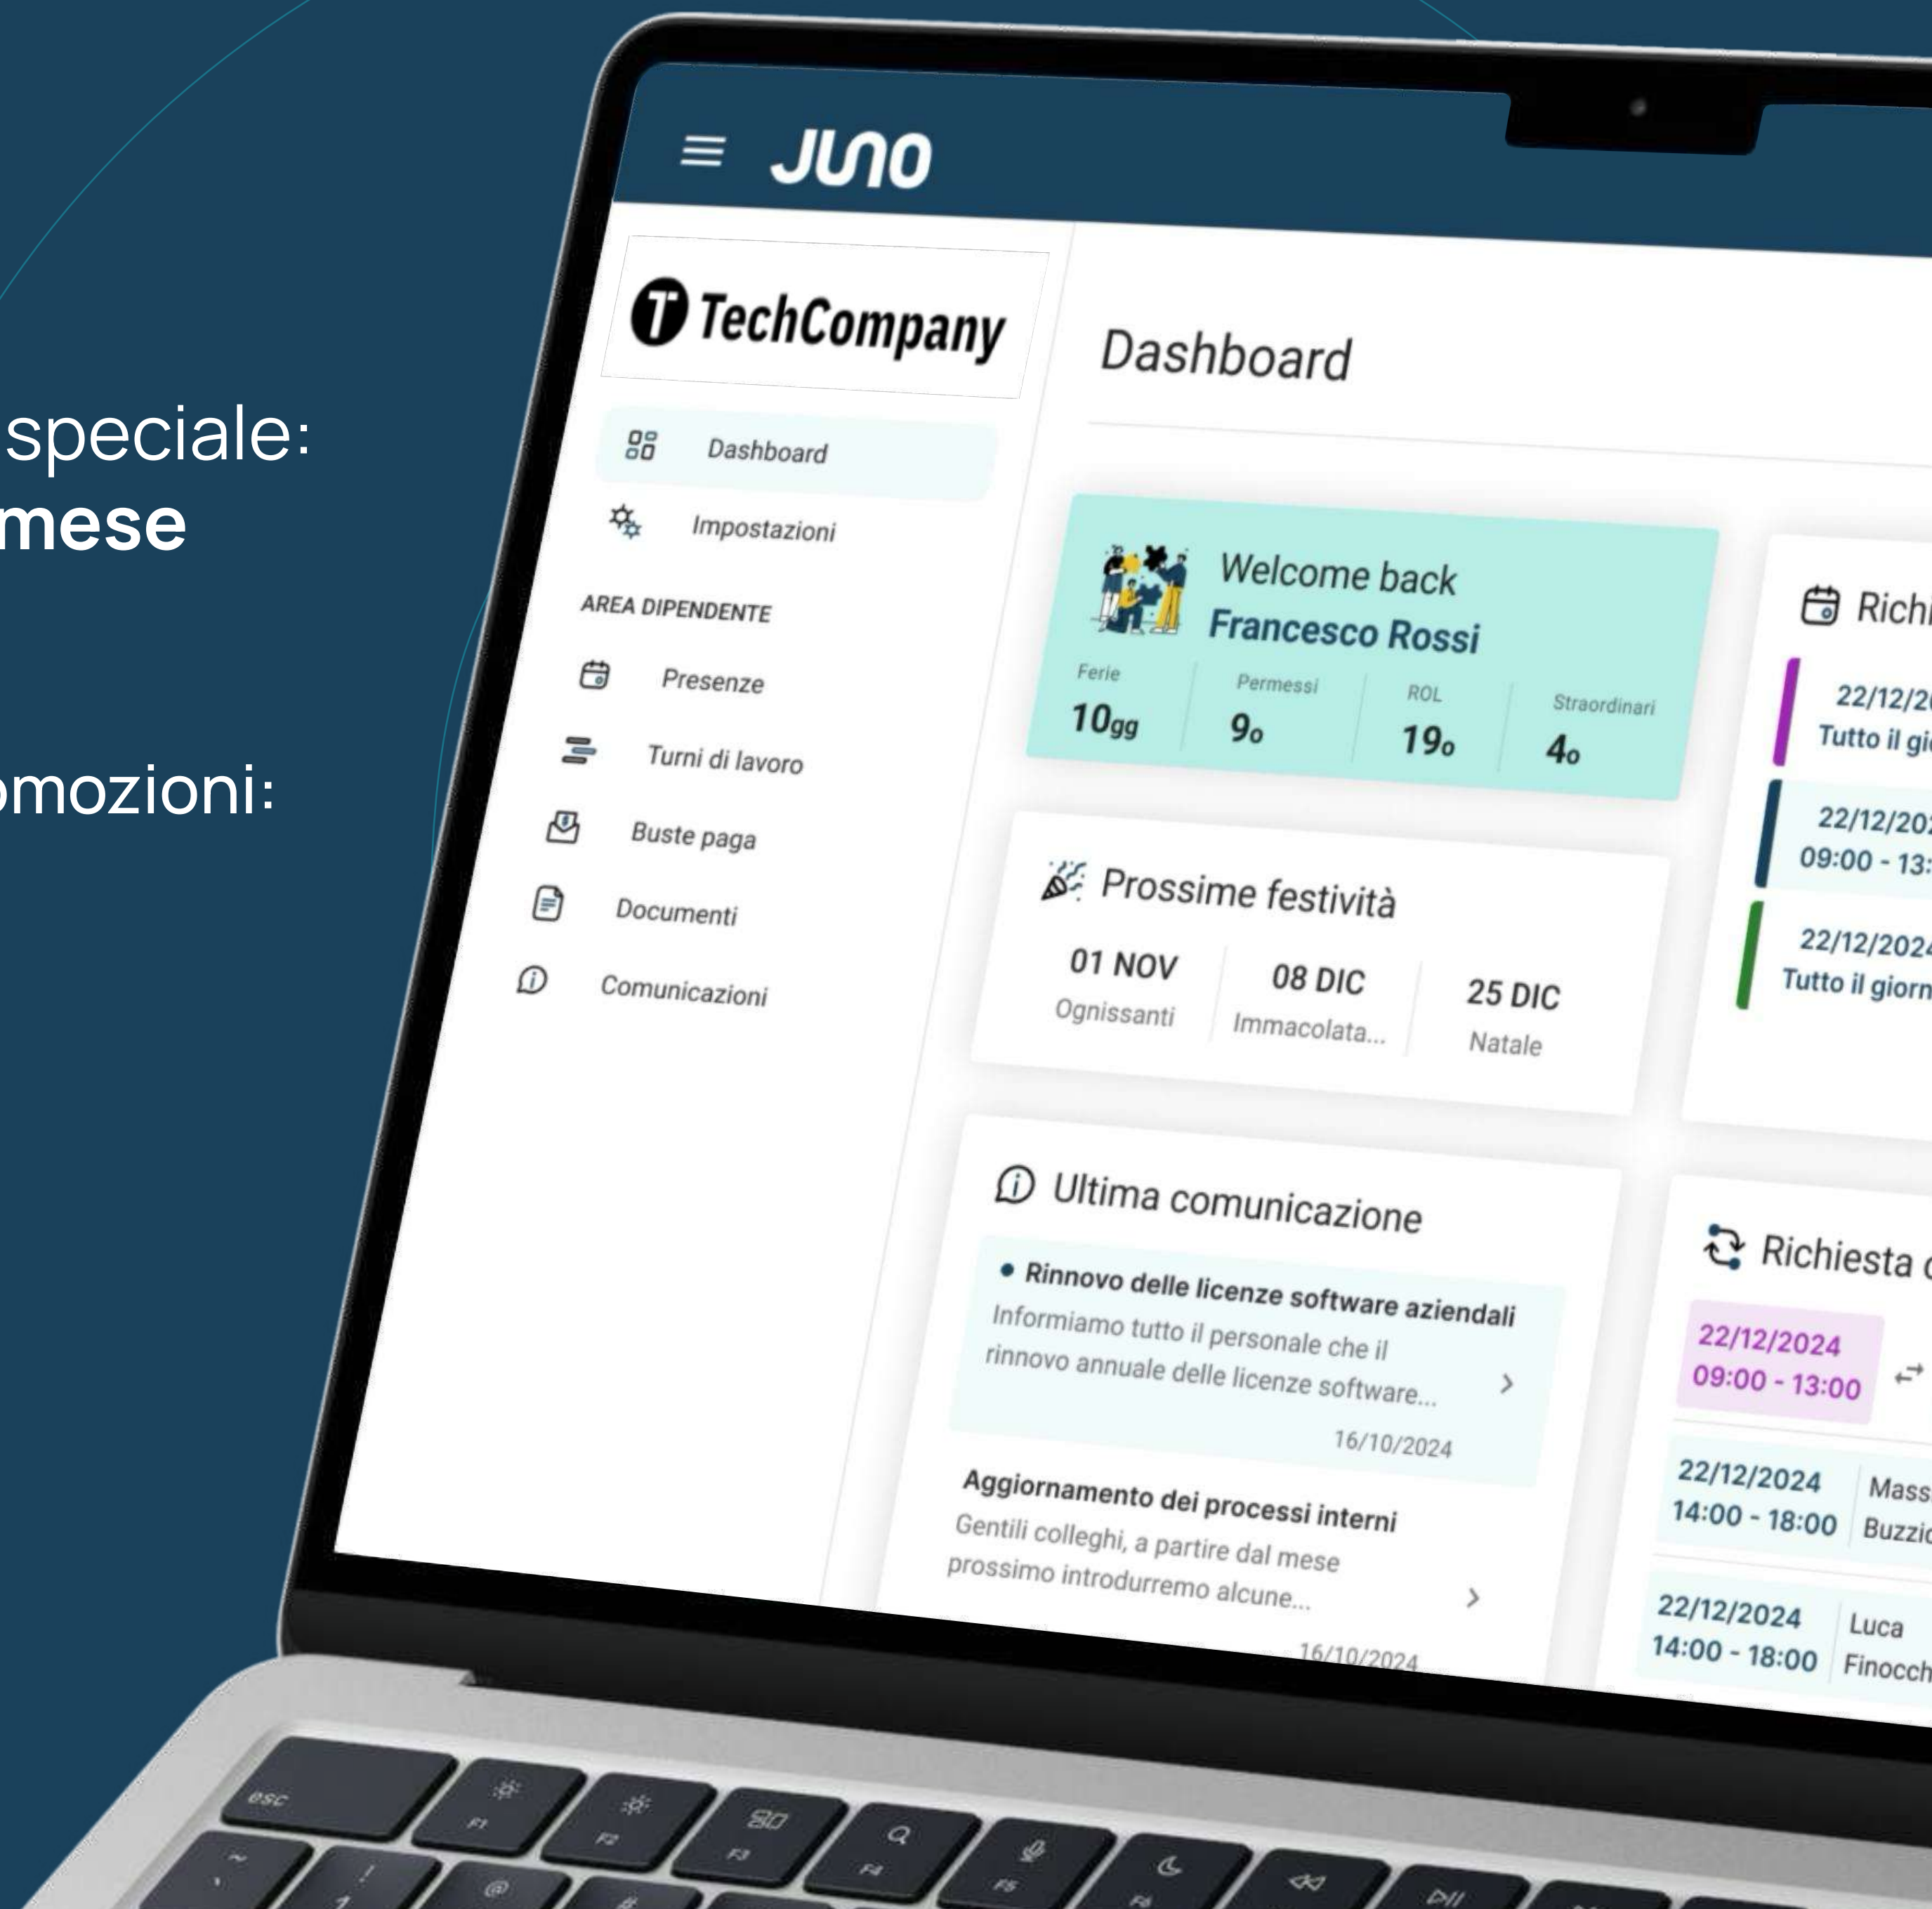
speciale:
mese

omozioni:

JUNO

TechCompany

Dashboard

Impostazioni

AREA DIPENDENTE

Presenze

Turni di lavoro

Buste paga

Documenti

Comunicazioni

Dashboard

Welcome back
Francesco Rossi

| Ferie | Permessi | ROL | Straordinari |
|---|---|---|---|
| 10gg | 9o | 19o | 4o |

Prossime festività

| 01 NOV | 08 DIC | 25 DIC |
|---|---|---|
| Ognissanti | Immacolata... | Natale |

Ultima comunicazione

• Rinnovo delle licenze software aziendali
Informiamo tutto il personale che il rinnovo annuale delle licenze software...
16/10/2024

Aggiornamento dei processi interni
Gentili colleghi, a partire dal mese prossimo introdurremo alcune...
16/10/2024

Rich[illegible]
22/12/2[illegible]
Tutto il gi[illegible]
22/12/20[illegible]
09:00 - 13:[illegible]
22/12/2024
Tutto il giorn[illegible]

Richiesta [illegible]
22/12/2024
09:00 - 13:00
22/12/2024
14:00 - 18:00
Mass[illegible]
Buzzi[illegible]
22/12/2024
14:00 - 18:00
Luca
Finocch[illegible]

esc
F1
F2
F3
F4
F5
F6